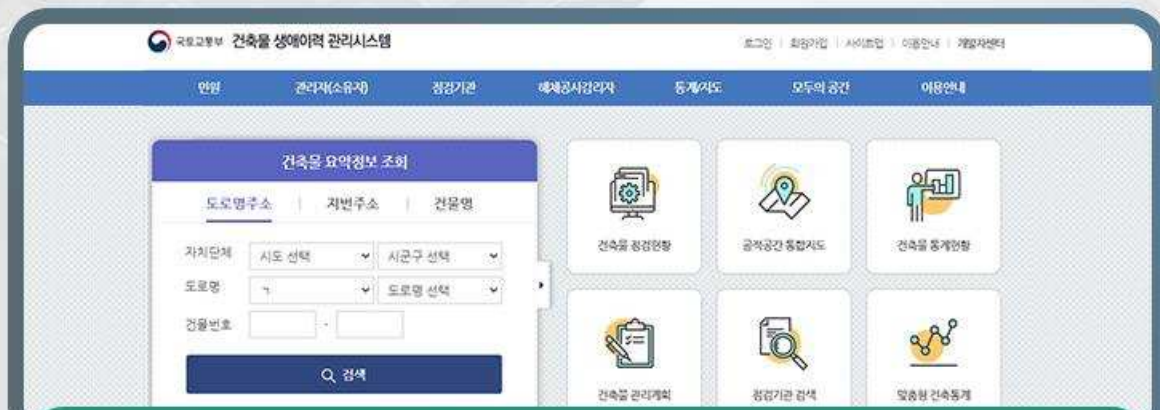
국토교통부 건축물 생애이력 관리시스템

로그인 | 회원가입 | 사이트맵 | 이용안내 | 개발자센터

민원 | 관리자(소유자) | 점검기관 | 해체공사감리자 | 통계/지도 | 모두의 공간 | 이용안내

건축물 요약정보 조회

도로명주소 | 지번주소 | 건물명

자치단체 시도 선택 시군구 선택

도로명 ㄱ 도로명 선택

건물번호 -

검색

건축물 점검현황

공적공간 통합지도

건축물 통계현황

건축물 관리계획

점검기관 검색

맞춤형 건축통계